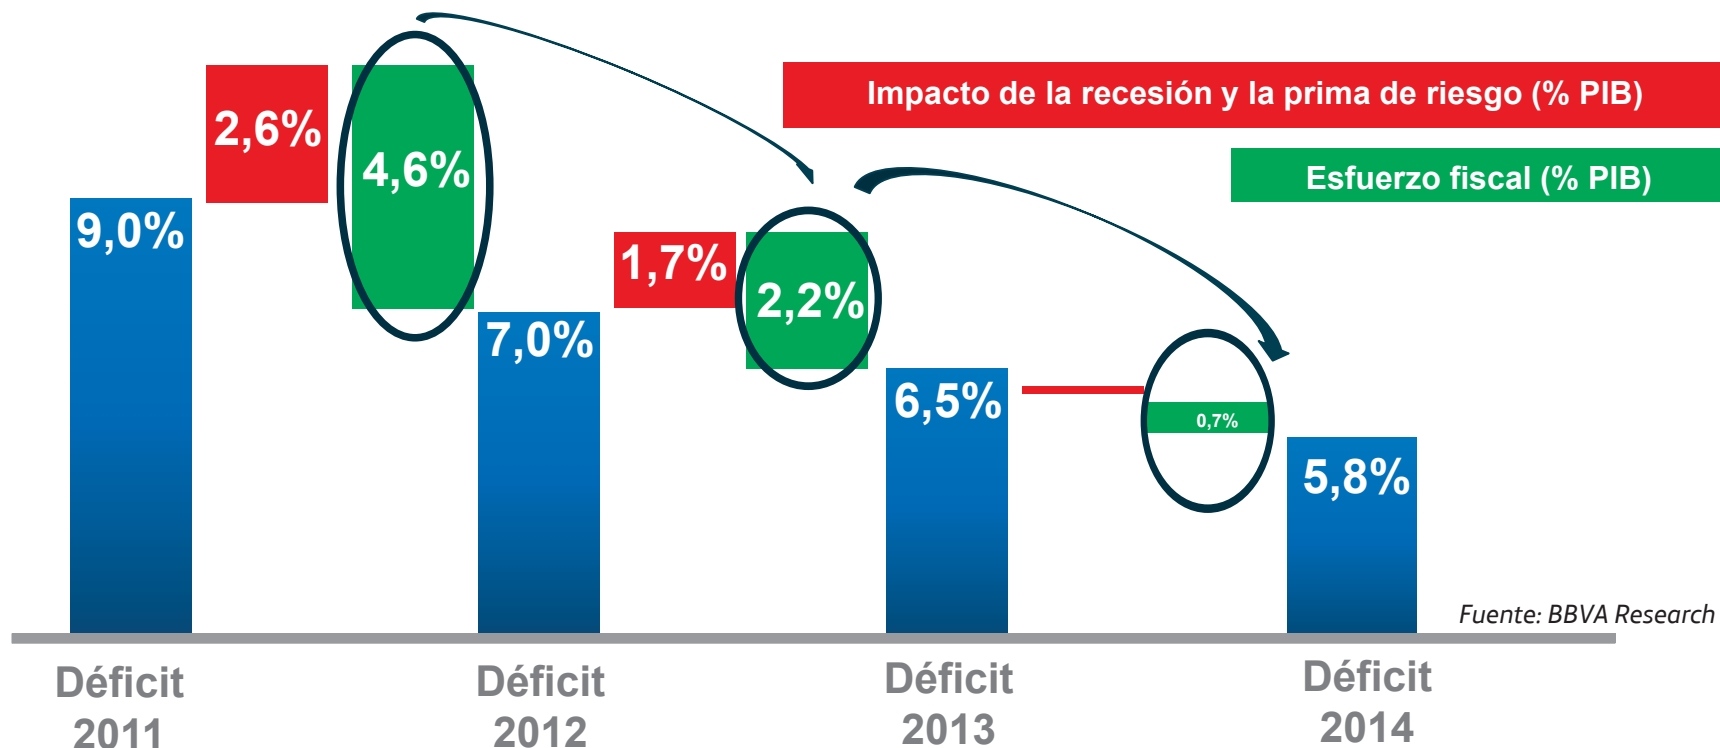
Impacto de la recesión y la prima de riesgo (% PIB)

Esfuerzo fiscal (% PIB)

9,0%

2,6%

4,6%

7,0%

1,7%

2,2%

6,5%

0,7%

5,8%

Fuente: BBVA Research

Déficit 2011

Déficit 2012

Déficit 2013

Déficit 2014